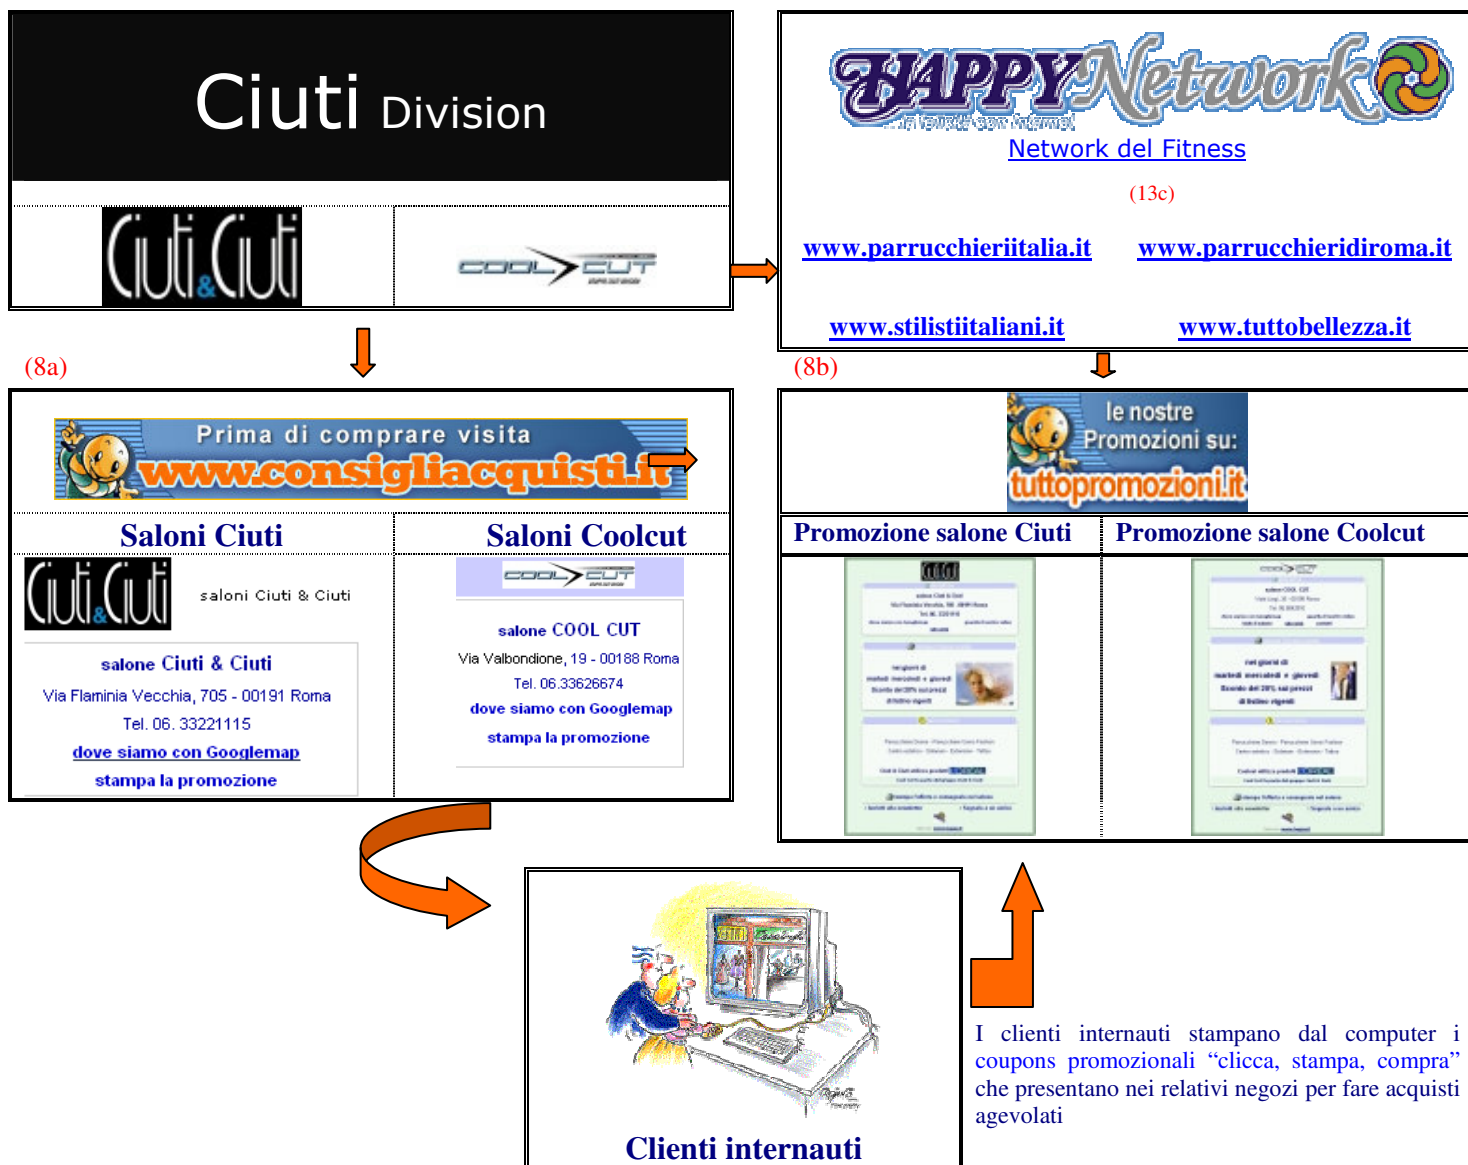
Ciuti Division

Ciuti&Ciuti

COOL CUT

HAPPY Network
Network del Fitness

(13c)

www.parrucchieriitalia.it www.parrucchieridiroma.it

www.stilistiitaliani.it www.tuttobellezza.it

(8a)

(8b)

Prima di comprare visita
www.consigliacquisti.it

le nostre Promozioni su:
tuttopromozioni.it

Saloni Ciuti

Saloni Coolcut

Promozione salone Ciuti

Promozione salone Coolcut

Ciuti&Ciuti

saloni Ciuti & Ciuti

salone Ciuti & Ciuti
Via Flaminia Vecchia, 705 - 00191 Roma
Tel. 06. 33221115
dove siamo con Googlemap
stampa la promozione

COOL CUT

salone COOL CUT
Via Valbondione, 19 - 00188 Roma
Tel. 06.33626674
dove siamo con Googlemap
stampa la promozione

Clienti internauti

I clienti internauti stampano dal computer i coupons promozionali “clicca, stampa, compra” che presentano nei relativi negozi per fare acquisti agevolati